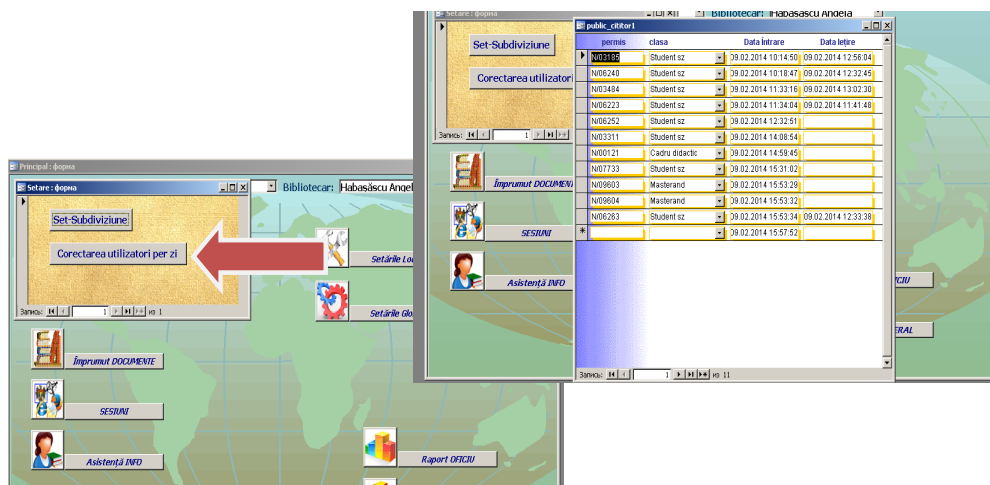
Setare : форма

Bibliotecar: Habasascu Angela

Set-Subdiviziune

Corectarea utilizatori

Запись: 1

Împrumut DOCUMENTE

SESIUNI

Asistență INFO

OFICIU

ERAL

public_cititor1

| | permis | clasa | Data întrare | Data leşire |
|---|---|---|---|---|
| ▶ | N/03185 | Student sz | 09.02.2014 10:14:50 | 09.02.2014 12:56:04 |
| | N/06240 | Student sz | 09.02.2014 10:18:47 | 09.02.2014 12:32:45 |
| | N/03484 | Student sz | 09.02.2014 11:33:16 | 09.02.2014 13:02:30 |
| | N/06223 | Student sz | 09.02.2014 11:34:04 | 09.02.2014 11:41:48 |
| | N/06252 | Student sz | 09.02.2014 12:32:51 | |
| | N/03311 | Student sz | 09.02.2014 14:08:54 | |
| | N/00121 | Cadru didactic | 09.02.2014 14:59:45 | |
| | N/07733 | Student sz | 09.02.2014 15:31:02 | |
| | N/09803 | Masterand | 09.02.2014 15:53:29 | |
| | N/09604 | Masterand | 09.02.2014 15:53:32 | |
| | N/06263 | Student sz | 09.02.2014 15:53:34 | 09.02.2014 12:33:38 |
| * | | | 09.02.2014 15:57:52 | |

Запись: 1 из 11

Principal : форма

Setare : форма

Bibliotecar: Habasascu Angel

Set-Subdiviziune

Corectarea utilizatori per zi

Запись: 1 из 1

Setările Lo

Setările Glo

Împrumut DOCUMENTE

SESIUNI

Asistență INFO

Raport OFICIU